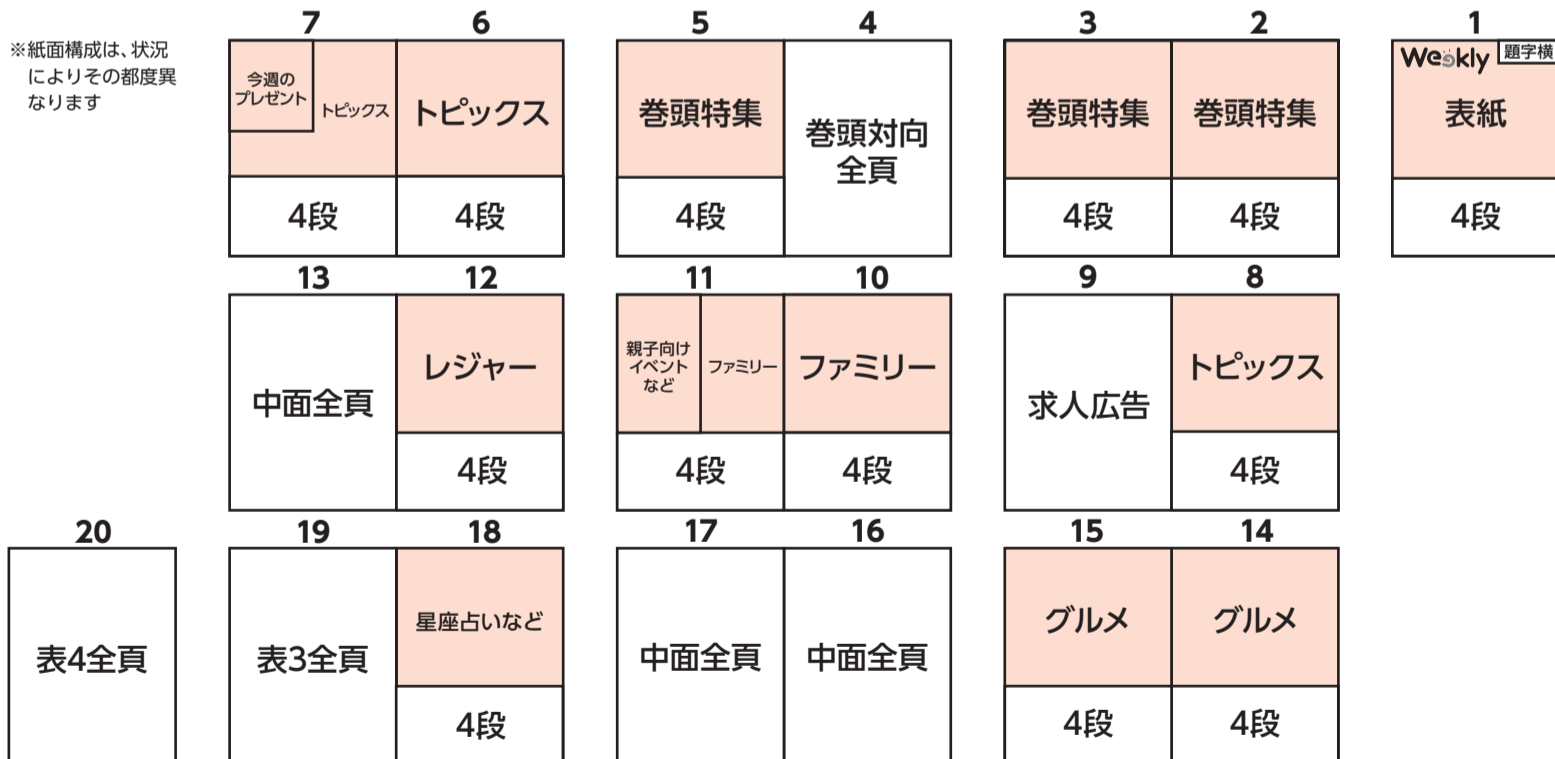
※紙面構成は、状況によりその都度異なります

| 7 | 6 | 5 | 4 | 3 | 2 | 1 |
|---|---|---|---|---|---|---|
| 今週のプレゼント / トピックス | トピックス | 巻頭特集 | 巻頭対向全頁 | 巻頭特集 | 巻頭特集 | Weekly 題字横 / 表紙 |
| 4段 | 4段 | 4段 | | 4段 | 4段 | 4段 |

| 13 | 12 | 11 | 10 | 9 | 8 |
|---|---|---|---|---|---|
| 中面全頁 | レジャー | 親子向けイベントなど / ファミリー | ファミリー | 求人広告 | トピックス |
| | 4段 | 4段 | 4段 | | 4段 |

| 20 | 19 | 18 | 17 | 16 | 15 | 14 |
|---|---|---|---|---|---|---|
| 表4全頁 | 表3全頁 | 星座占いなど | 中面全頁 | 中面全頁 | グルメ | グルメ |
| | | 4段 | | | 4段 | 4段 |